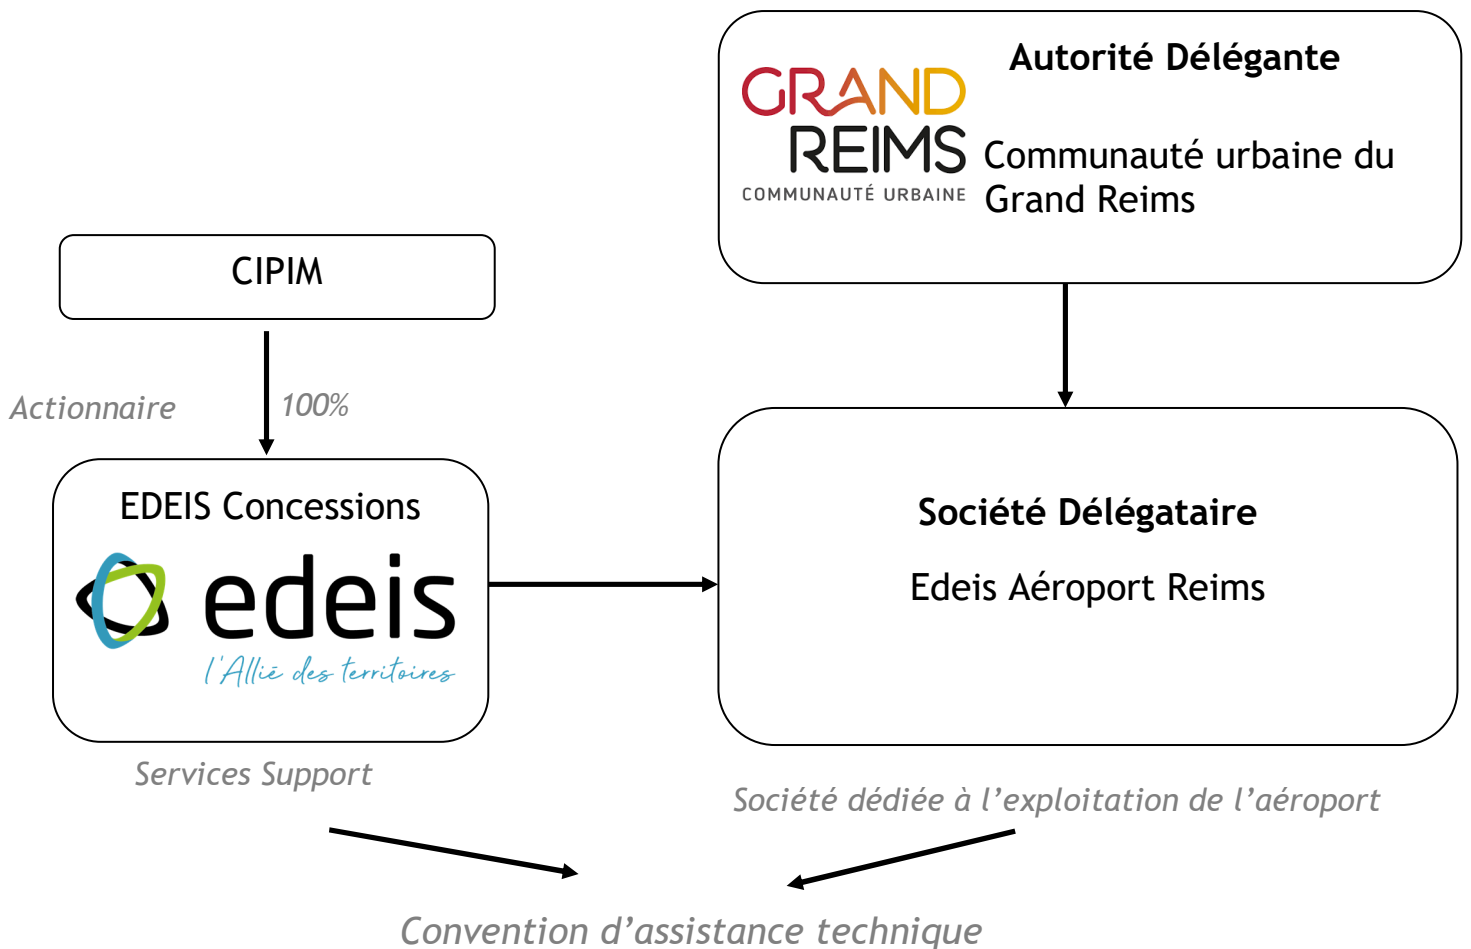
GRAND REIMS
COMMUNAUTÉ URBAINE

Autorité Délégante

Communauté urbaine du Grand Reims

CIPIM

Actionnaire

100%

EDEIS Concessions

edeis
l'Allié des territoires

Services Support

Société Délégataire

Edeis Aéroport Reims

Société dédiée à l'exploitation de l'aéroport

Convention d'assistance technique